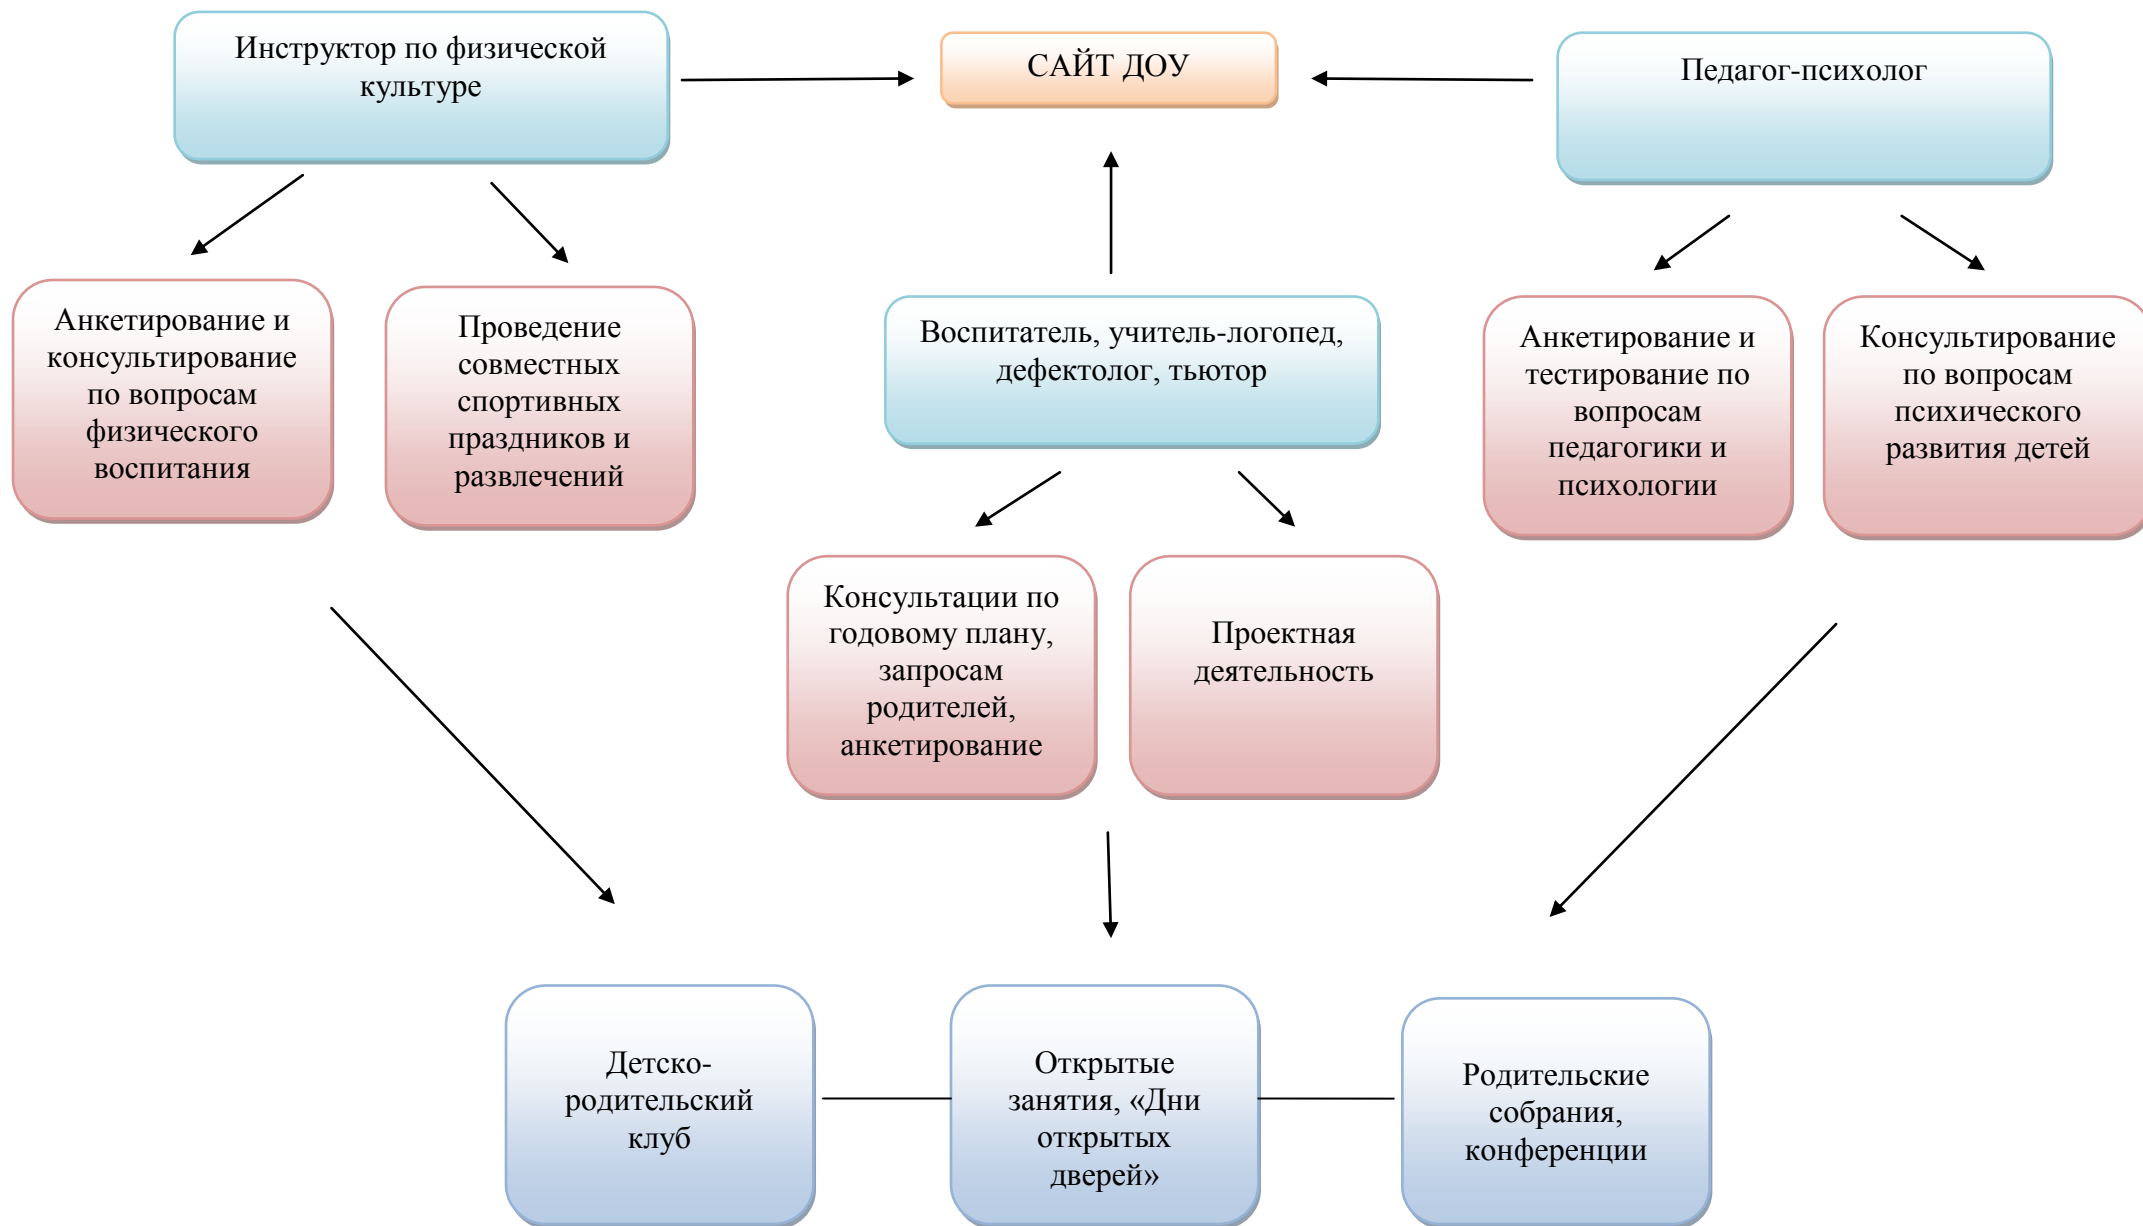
Инструктор по физической культуре

САЙТ ДОУ

Педагог-психолог

Анкетирование и консультирование по вопросам физического воспитания

Проведение совместных спортивных праздников и развлечений

Воспитатель, учитель-логопед, дефектолог, тьютор

Анкетирование и тестирование по вопросам педагогики и психологии

Консультирование по вопросам психического развития детей

Консультации по годовому плану, запросам родителей, анкетирование

Проектная деятельность

Детско-родительский клуб

Открытые занятия, «Дни открытых дверей»

Родительские собрания, конференции